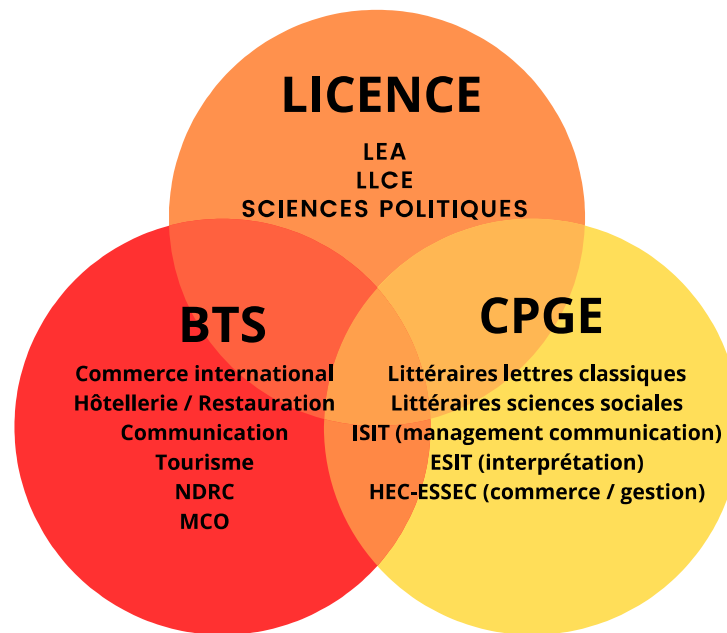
LICENCE

LEA
LLCE
SCIENCES POLITIQUES

BTS

Commerce international
Hôtellerie / Restauration
Communication
Tourisme
NDRC
MCO

CPGE

Littéraires lettres classiques
Littéraires sciences sociales
ISIT (management communication)
ESIT (interprétation)
HEC-ESSEC (commerce / gestion)